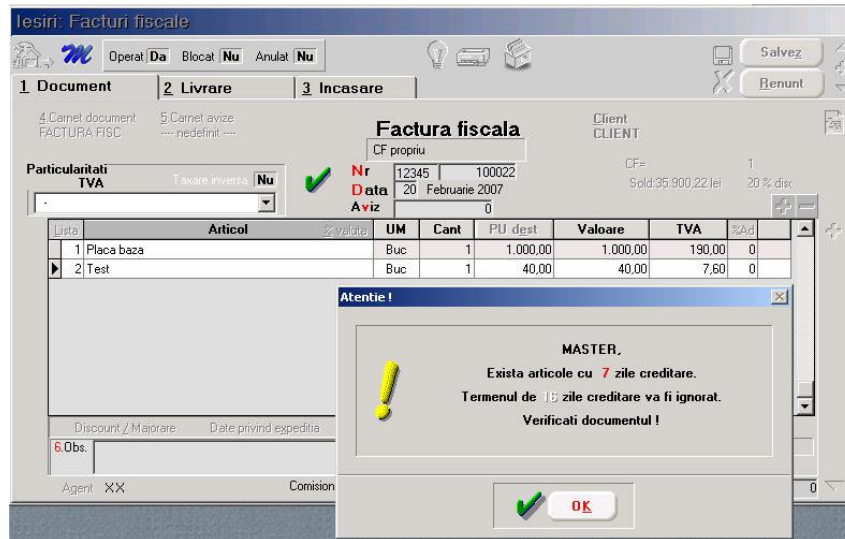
Iesiri: Facturi fiscale

Operat Da Blocat Nu Anulat Nu

Salvez
Renunt

1 Document
2 Livrare
3 Incasare

4.Carnet document FACTURA FISC
5.Carnet avize ---- nedefinit ----

Factura fiscala
CF propriu

Client CLIENT

Particularitati TVA
Taxare inversa Nu
-

Nr 12345 100022
Data 20 Februarie 2007
Aviz 0

CF=
1
Sold:35.900,22 lei
20 % disc

| Lista | Articol | % valuta | UM | Cant | PU dest | Valoare | TVA | %Ad |
|---|---|---|---|---|---|---|---|---|
| 1 | Placa baza | | Buc | 1 | 1.000,00 | 1.000,00 | 190,00 | 0 |
| 2 | Test | | Buc | 1 | 40,00 | 40,00 | 7,60 | 0 |

Atentie !

MASTER,
Exista articole cu 7 zile creditare.
Termenul de 15 zile creditare va fi ignorat.
Verificati documentul !

OK

Discount / Majorare
Date privind expeditia
6.Obs.
Agent XX
Comision
0